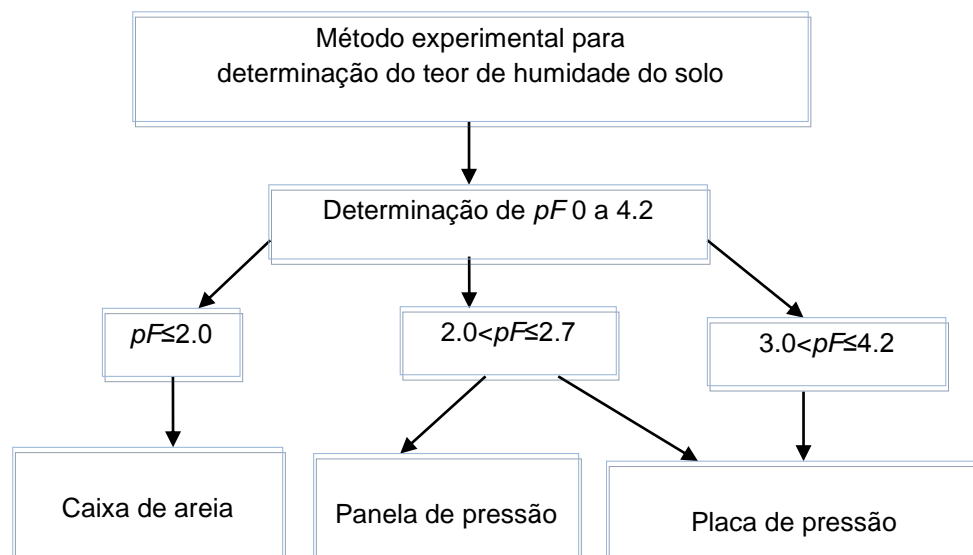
Método experimental para determinação do teor de humidade do solo

Determinação de $pF$ 0 a 4.2

$pF \leq 2.0$

$2.0 < pF \leq 2.7$

$3.0 < pF \leq 4.2$

Caixa de areia

Panela de pressão

Placa de pressão